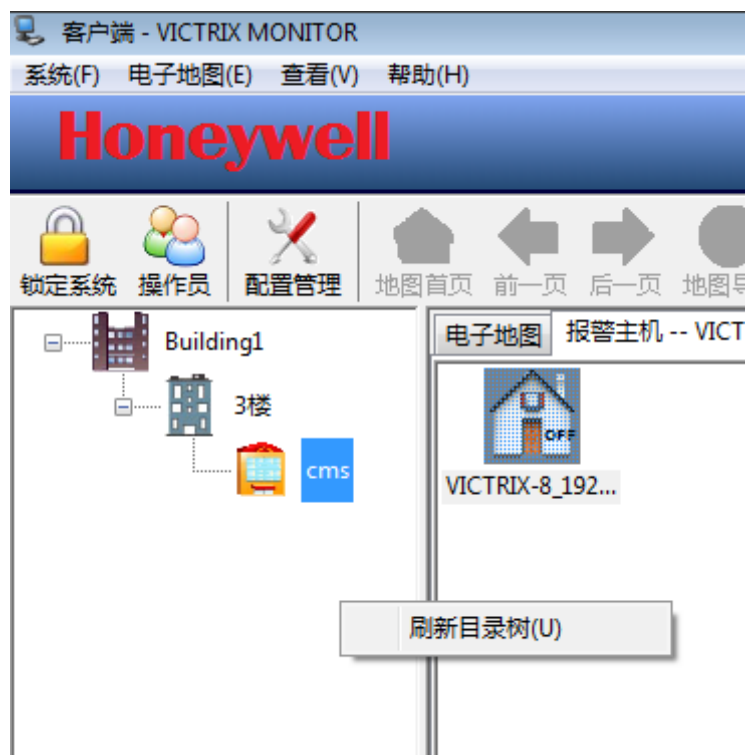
客户端 - VICTRIX MONITOR

系统(F) 电子地图(E) 查看(V) 帮助(H)

Honeywell

锁定系统 操作员 配置管理 地图首页 前一页 后一页 地图导

Building1

3楼

cms

电子地图 报警主机 -- VICT

OFF

VICTRIX-8_192...

刷新目录树(U)